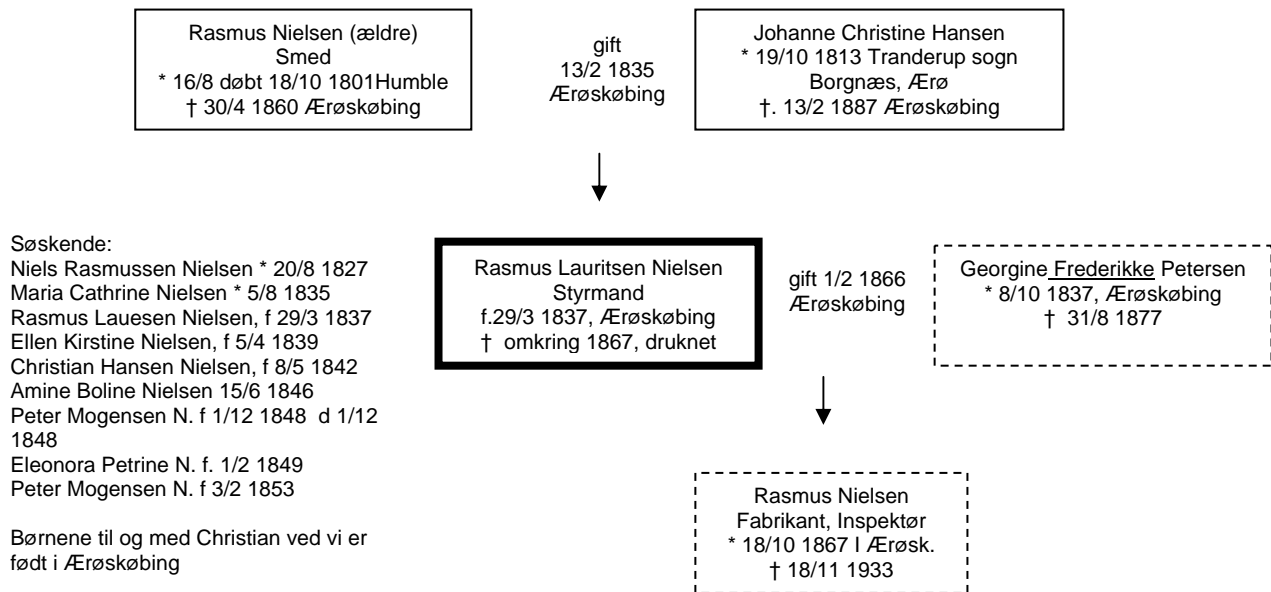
Rasmus Nielsen (ældre)
Smed
* 16/8 døbt 18/10 1801Humble
† 30/4 1860 Ærøskøbing

gift
13/2 1835
Ærøskøbing

Johanne Christine Hansen
* 19/10 1813 Tranderup sogn
Borgnæs, Ærø
†. 13/2 1887 Ærøskøbing

Søskende:
Niels Rasmussen Nielsen * 20/8 1827
Maria Cathrine Nielsen * 5/8 1835
Rasmus Lauesen Nielsen, f 29/3 1837
Ellen Kirstine Nielsen, f 5/4 1839
Christian Hansen Nielsen, f 8/5 1842
Amine Boline Nielsen 15/6 1846
Peter Mogensen N. f 1/12 1848 d 1/12 1848
Eleonora Petrine N. f. 1/2 1849
Peter Mogensen N. f 3/2 1853

Børnene til og med Christian ved vi er født i Ærøskøbing

Rasmus Lauritsen Nielsen
Styrmand
f.29/3 1837, Ærøskøbing
† omkring 1867, druknet

gift 1/2 1866
Ærøskøbing

Georgine Frederikke Petersen
* 8/10 1837, Ærøskøbing
† 31/8 1877

Rasmus Nielsen
Fabrikant, Inspektør
* 18/10 1867 I Ærøsk.
† 18/11 1933